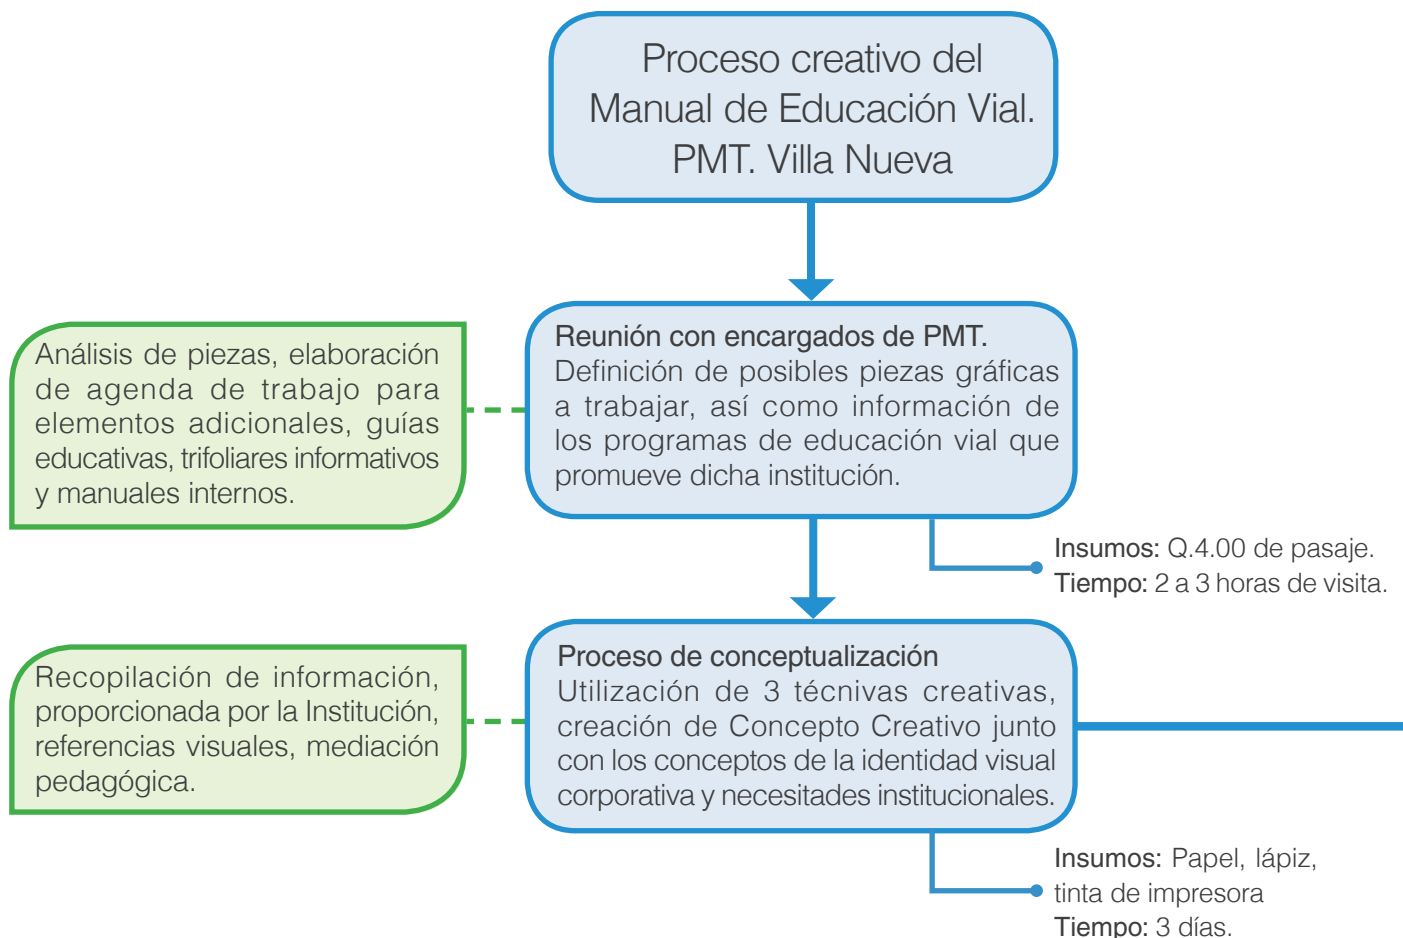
Proceso creativo del Manual de Educación Vial. PMT. Villa Nueva

Reunión con encargados de PMT.
Definición de posibles piezas gráficas a trabajar, así como información de los programas de educación vial que promueve dicha institución.

Análisis de piezas, elaboración de agenda de trabajo para elementos adicionales, guías educativas, trifoliares informativos y manuales internos.

Insumos: Q.4.00 de pasaje.
Tiempo: 2 a 3 horas de visita.

Proceso de conceptualización
Utilización de 3 técnivas creativas, creación de Concepto Creativo junto con los conceptos de la identidad visual corporativa y necesitades institucionales.

Recopilación de información, proporcionada por la Institución, referencias visuales, mediación pedagógica.

Insumos: Papel, lápiz, tinta de impresora
Tiempo: 3 días.